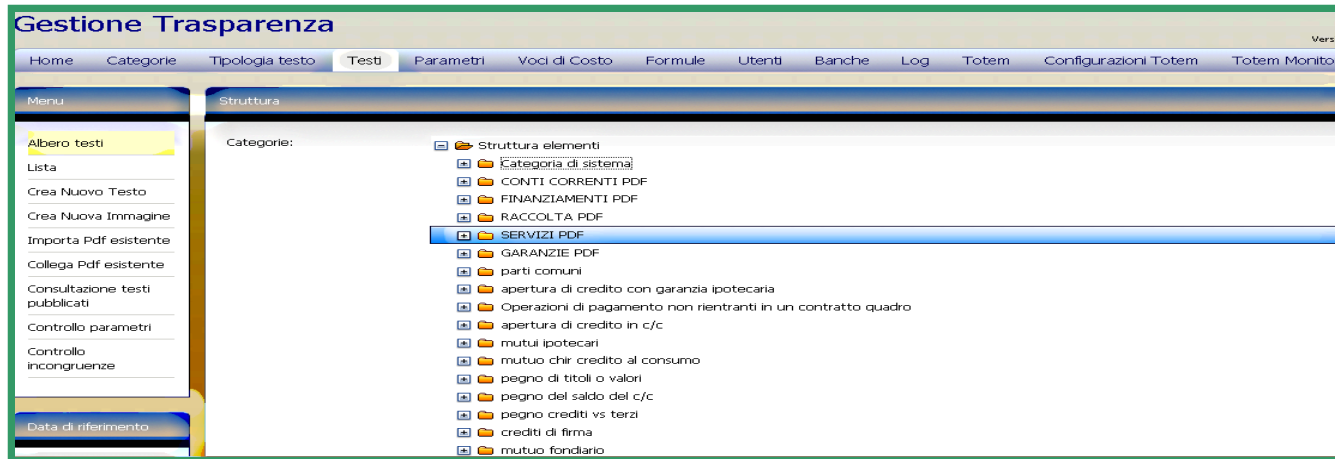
Gestione Trasparenza

Vers

Home Categorie Tipologia testo Testi Parametri Voci di Costo Formule Utenti Banche Log Totem Configurazioni Totem Totem Monito

Menu

Albero testi
Lista
Crea Nuovo Testo
Crea Nuova Immagine
Importa Pdf esistente
Collega Pdf esistente
Consultazione testi pubblicati
Controllo parametri
Controllo incongruenze

Data di riferimento

Struttura

Categorie:

Struttura elementi
Categoria di sistema
CONTI CORRENTI PDF
FINANZIAMENTI PDF
RACCOLTA PDF
SERVIZI PDF
GARANZIE PDF
parti comuni
apertura di credito con garanzia ipotecaria
Operazioni di pagamento non rientranti in un contratto quadro
apertura di credito in c/c
mutui ipotecari
mutuo chir credito al consumo
pegno di titoli o valori
pegno del saldo del c/c
pegno crediti vs terzi
crediti di firma
mutuo fondiario